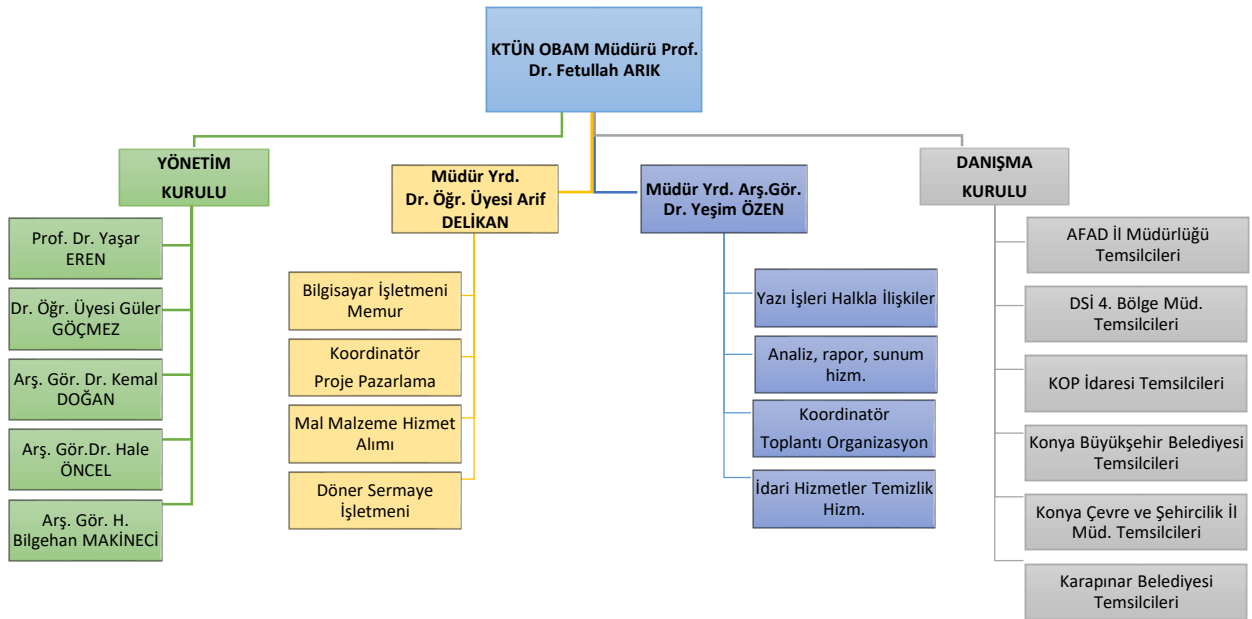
KTÜN OBAM Müdürü Prof. Dr. Fetullah ARIK

YÖNETİM KURULU

Prof. Dr. Yaşar EREN

Dr. Öğr. Üyesi Güler GÖÇMEZ

Arş. Gör. Dr. Kemal DOĞAN

Arş. Gör.Dr. Hale ÖNCEL

Arş. Gör. H. Bilgehan MAKİNECİ

Müdür Yrd. Dr. Öğr. Üyesi Arif DELİKAN

Bilgisayar İşletmeni Memur

Koordinatör Proje Pazarlama

Mal Malzeme Hizmet Alımı

Döner Sermaye İşletmeni

Müdür Yrd. Arş.Gör. Dr. Yeşim ÖZEN

Yazı İşleri Halkla İlişkiler

Analiz, rapor, sunum hizm.

Koordinatör Toplantı Organizasyon

İdari Hizmetler Temizlik Hizm.

DANIŞMA KURULU

AFAD İl Müdürlüğü Temsilcileri

DSİ 4. Bölge Müd. Temsilcileri

KOP İdaresi Temsilcileri

Konya Büyükşehir Belediyesi Temsilcileri

Konya Çevre ve Şehircilik İl Müd. Temsilcileri

Karapınar Belediyesi Temsilcileri